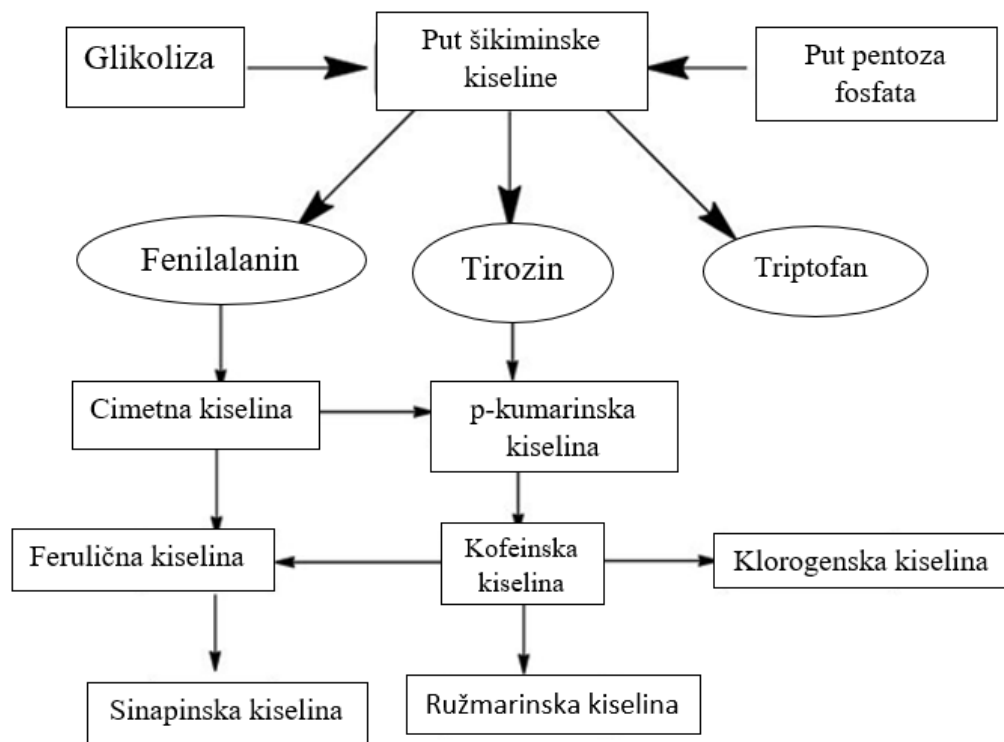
Glikoliza

Put šikiminske kiseline

Put pentoza fosfata

Fenilalanin

Tirozin

Triptofan

Cimetna kiselina

p-kumarinska kiselina

Ferulična kiselina

Kofeinska kiselina

Klorogenska kiselina

Sinapinska kiselina

Ružmarinska kiselina